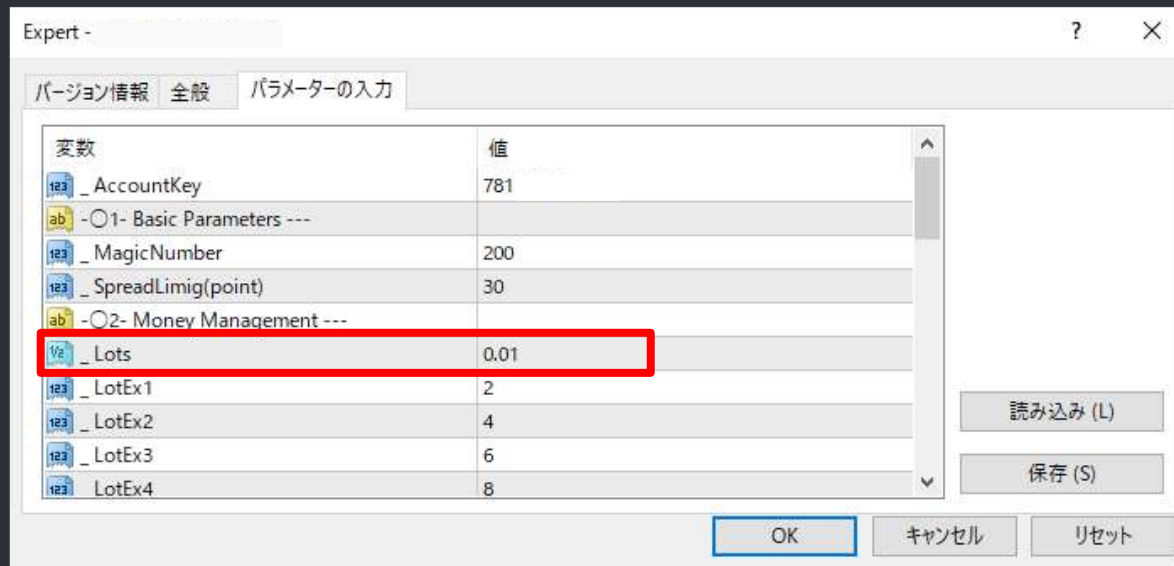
Expert -

?

バージョン情報 全般 パラメーターの入力

| 変数 | 値 |
|---|---|
| _ AccountKey | 781 |
| -○1- Basic Parameters --- | |
| _ MagicNumber | 200 |
| _ SpreadLimig(point) | 30 |
| -○2- Money Management --- | |
| _ Lots | 0.01 |
| _ LotEx1 | 2 |
| _ LotEx2 | 4 |
| _ LotEx3 | 6 |
| _ LotEx4 | 8 |

読み込み (L)

保存 (S)

OK キャンセル リセット